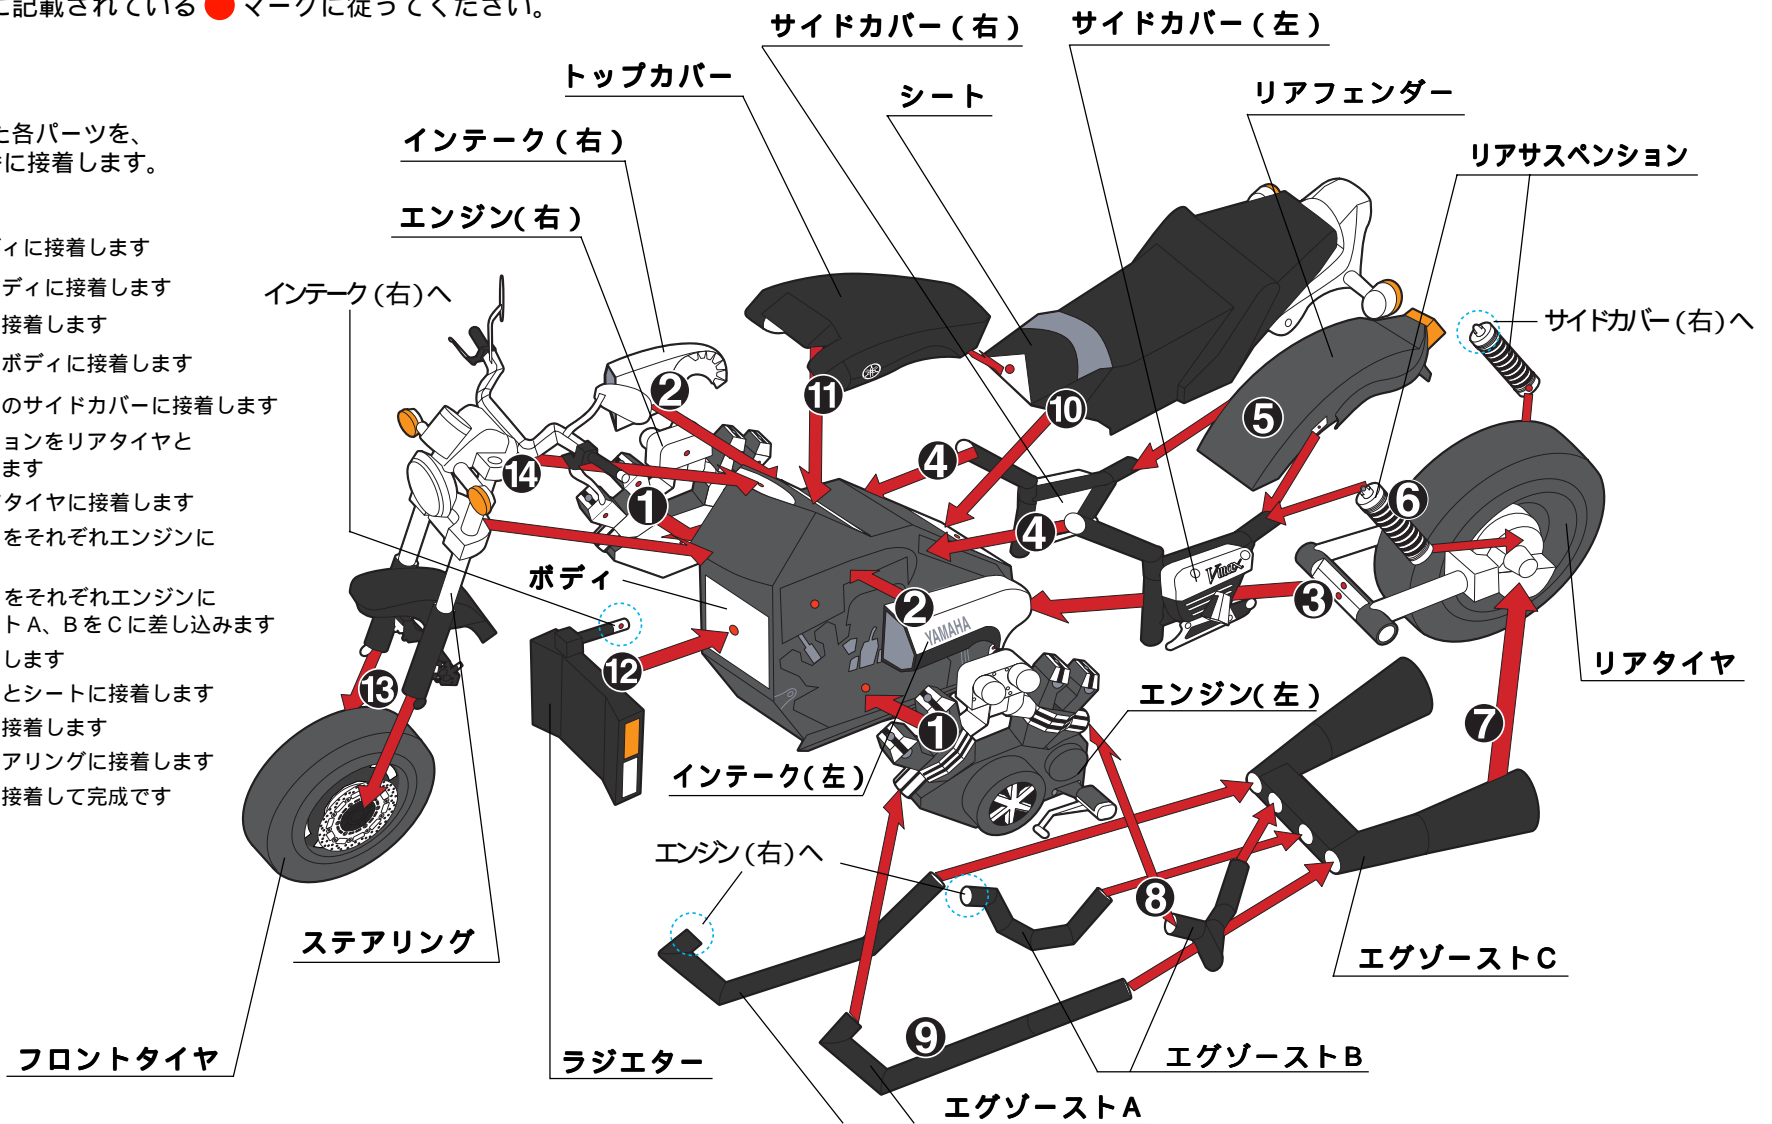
に記載されている ● マークに従ってください。

た各パーツを、
ィに接着します。

ィに接着します
ディに接着します
接着します
ボディに接着します
のサイドカバーに接着します
ョンをリアタイヤと
ます
タイヤに接着します
をそれぞれエンジンに

をそれぞれエンジンに
トA、BをCに差し込みます
します
とシートに接着します
接着します
アリングに接着します
接着して完成です

サイドカバー（右）
サイドカバー（左）
トップカバー
シート
リアフェンダー
インテーク（右）
リアサスペンション
エンジン（右）
インテーク（右）へ
サイドカバー（右）へ
ボディ
リアタイヤ
エンジン（左）
インテーク（左）
エンジン（右）へ
エグゾーストC
ステアリング
エグゾーストB
フロントタイヤ
ラジエター
エグゾーストA
YAMAHA
1
2
2
1
3
4
4
5
6
7
8
9
10
11
12
13
14